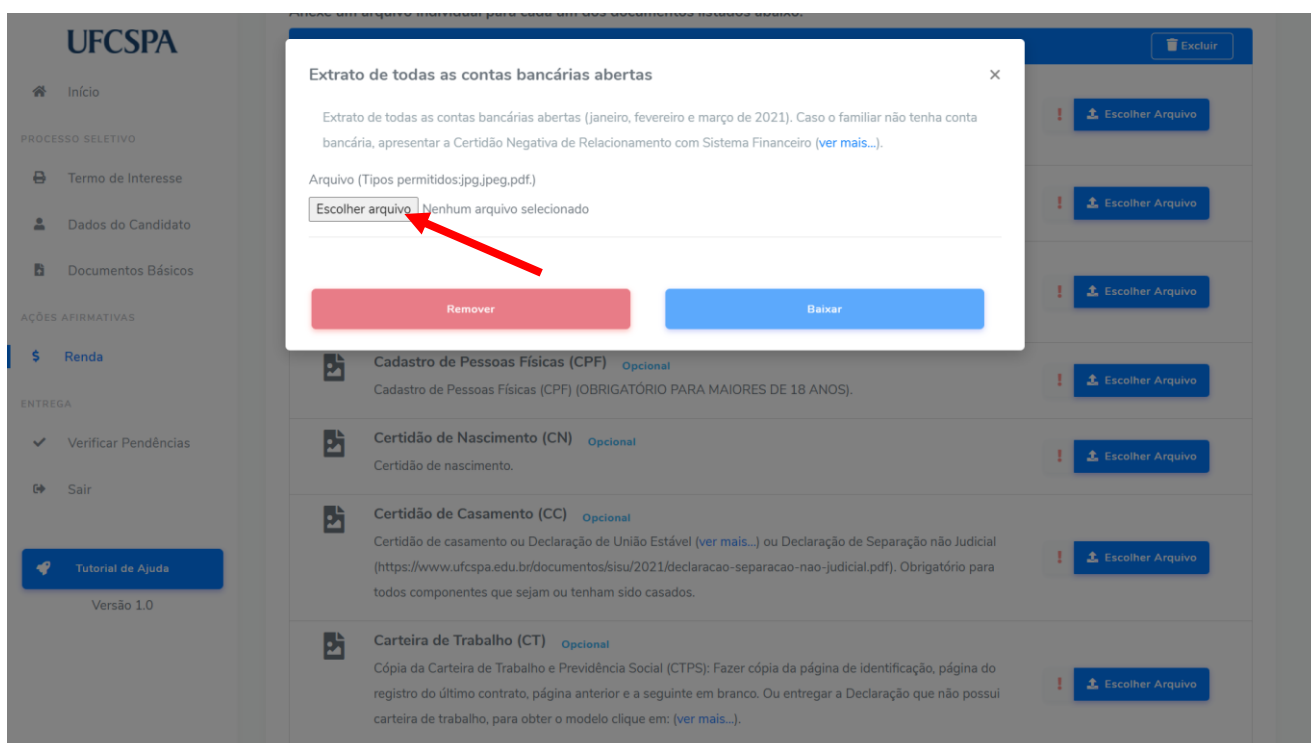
UFCSPA

Início

PROCESSO SELETIVO

Termo de Interesse

Dados do Candidato

Documentos Básicos

AÇÕES AFIRMATIVAS

Renda

ENTREGA

Verificar Pendências

Sair

Tutorial de Ajuda

Versão 1.0

Anexe um arquivo individual para cada um dos documentos listados abaixo.

Excluir

Extrato de todas as contas bancárias abertas

×

Extrato de todas as contas bancárias abertas (janeiro, fevereiro e março de 2021). Caso o familiar não tenha conta bancária, apresentar a Certidão Negativa de Relacionamento com Sistema Financeiro (ver mais...).

Arquivo (Tipos permitidos:jpg,jpeg,pdf.)

Escolher arquivo Nenhum arquivo selecionado

Remover

Baixar

! Escolher Arquivo

! Escolher Arquivo

! Escolher Arquivo

Cadastro de Pessoas Físicas (CPF) Opcional

Cadastro de Pessoas Físicas (CPF) (OBRIGATÓRIO PARA MAIORES DE 18 ANOS).

! Escolher Arquivo

Certidão de Nascimento (CN) Opcional

Certidão de nascimento.

! Escolher Arquivo

Certidão de Casamento (CC) Opcional

Certidão de casamento ou Declaração de União Estável (ver mais...) ou Declaração de Separação não Judicial (https://www.ufcspa.edu.br/documentos/sisu/2021/declaracao-separacao-nao-judicial.pdf). Obrigatório para todos componentes que sejam ou tenham sido casados.

! Escolher Arquivo

Carteira de Trabalho (CT) Opcional

Cópia da Carteira de Trabalho e Previdência Social (CTPS): Fazer cópia da página de identificação, página do registro do último contrato, página anterior e a seguinte em branco. Ou entregar a Declaração que não possui carteira de trabalho, para obter o modelo clique em: (ver mais...).

! Escolher Arquivo